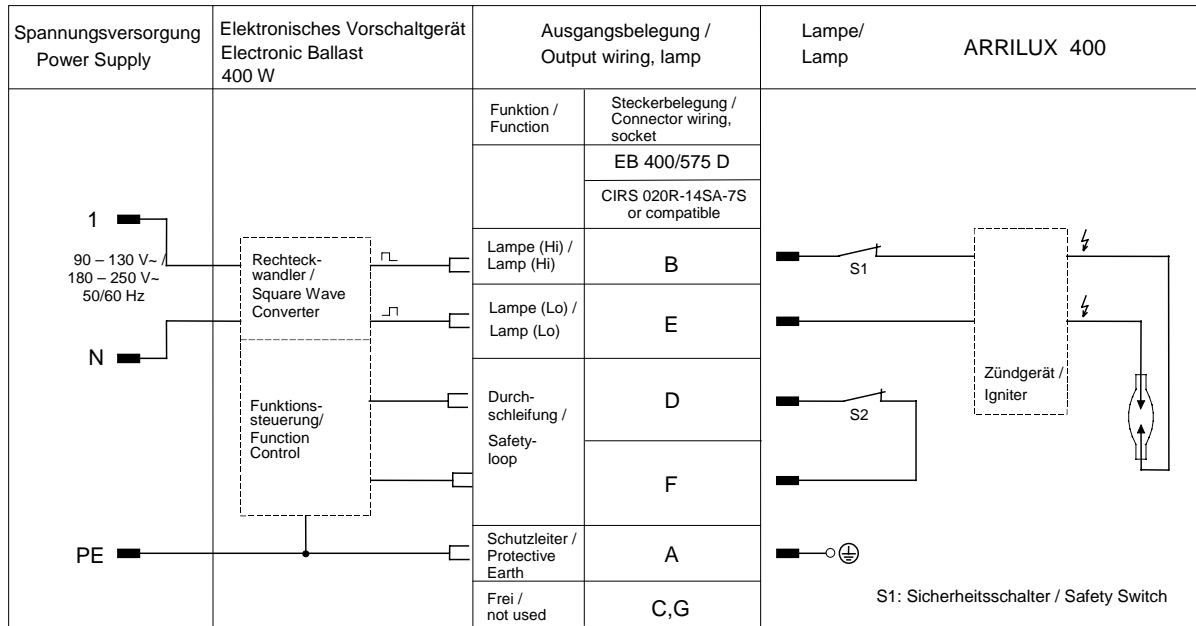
Spannungsversorgung
Power Supply

Elektronisches Vorschaltgerät
Electronic Ballast
400 W

Ausgangsbelegung /
Output wiring, lamp

Lampe/
Lamp

ARRILUX 400

| Funktion / Function | Steckerbelegung / Connector wiring, socket |
|---|---|
| | EB 400/575 D |
| | CIRS 020R-14SA-7S or compatible |
| Lampe (Hi) / Lamp (Hi) | B |
| Lampe (Lo) / Lamp (Lo) | E |
| Durchschleifung / Safety-loop | D |
| | F |
| Schutzleiter / Protective Earth | A |
| Frei / not used | C,G |

1

90 – 130 V~ /
180 – 250 V~
50/60 Hz

N

PE

Rechteckwandler / Square Wave Converter

Funktionssteuerung/ Function Control

S1

S2

Zündgerät / Igniter

S1: Sicherheitsschalter / Safety Switch